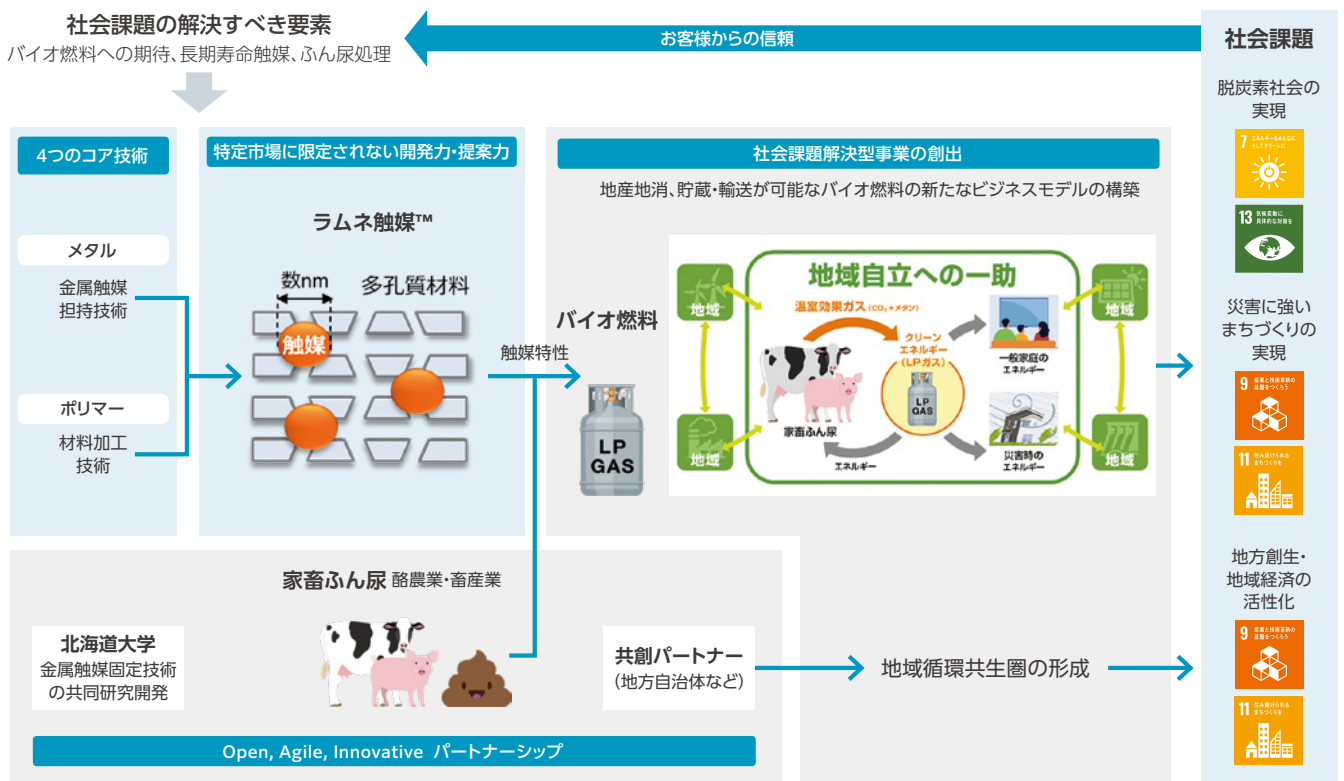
社会課題の解決すべき要素
バイオ燃料への期待、長期寿命触媒、ふん尿処理

お客様からの信頼

社会課題

脱炭素社会の実現

7 エネルギーをみんなに そしてクリーンに

13 気候変動に具体的な対策を

災害に強いまちづくりの実現

9 産業と技術革新の基盤をつくろう

11 住み続けられるまちづくりを

地方創生・地域経済の活性化

9 産業と技術革新の基盤をつくろう

11 住み続けられるまちづくりを

4つのコア技術

メタル

金属触媒担持技術

ポリマー

材料加工技術

特定市場に限定されない開発力・提案力

ラムネ触媒™

数nm

多孔質材料

触媒

触媒特性

社会課題解決型事業の創出

地産地消、貯蔵・輸送が可能なバイオ燃料の新たなビジネスモデルの構築

バイオ燃料

LP GAS

地域自立への一助

地域

地域

地域

地域

温室効果ガス（$CO_2$＋メタン）

クリーンエネルギー（LPガス）

LP GAS

一般家庭のエネルギー

家畜ふん尿

エネルギー

災害時のエネルギー

家畜ふん尿 酪農業・畜産業

北海道大学
金属触媒固定技術の共同研究開発

共創パートナー
（地方自治体など）

地域循環共生圏の形成

Open, Agile, Innovative パートナーシップ